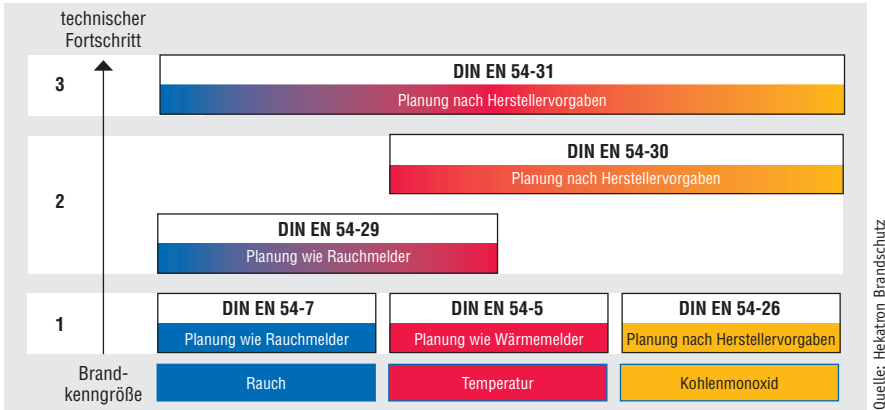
technischer Fortschritt

3
DIN EN 54-31
Planung nach Herstellervorgaben

2
DIN EN 54-30
Planung nach Herstellervorgaben

DIN EN 54-29
Planung wie Rauchmelder

1
DIN EN 54-7
Planung wie Rauchmelder
DIN EN 54-5
Planung wie Wärmemelder
DIN EN 54-26
Planung nach Herstellervorgaben

Brandkenngröße
Rauch
Temperatur
Kohlenmonoxid

Quelle: Hekatron Brandschutz